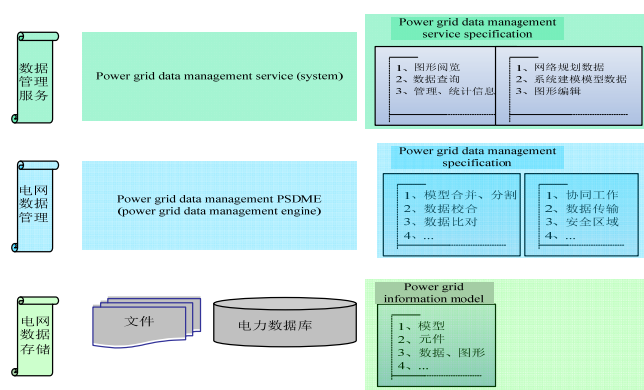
数据管理服务

Power grid data management service (system)

Power grid data management service specification

1、图形阅览
2、数据查询
3、管理、统计信息

1、网络规划数据
2、系统建模模型数据
3、图形编辑

电网数据管理

Power grid data management PSDME (power grid data management engine)

Power grid data management specification

1、模型合并、分割
2、数据校合
3、数据比对
4、...

1、协同工作
2、数据传输
3、安全区域
4、...

电网数据存储

文件

电力数据库

Power grid information model

1、模型
2、元件
3、数据、图形
4、...